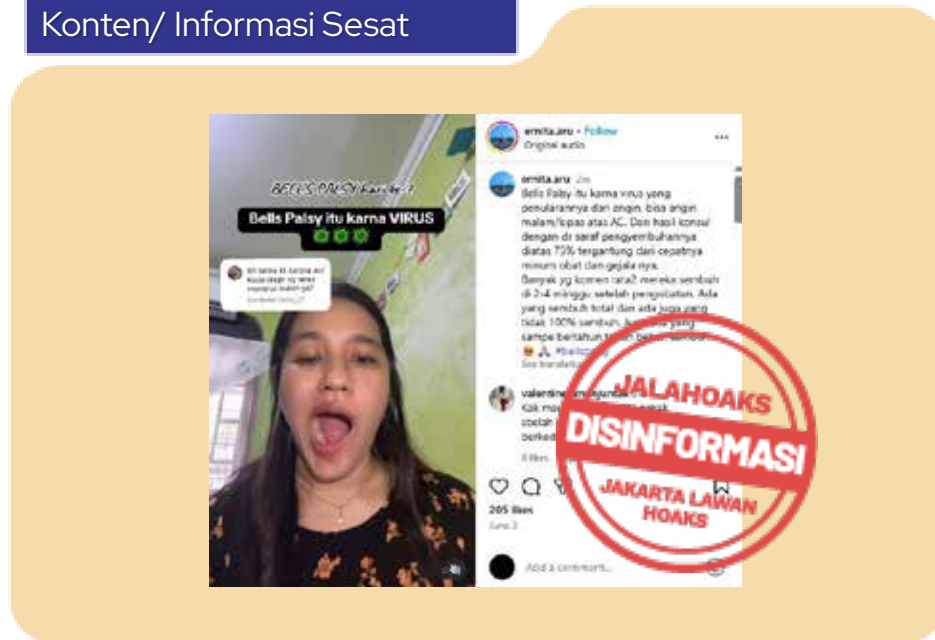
Konten/ Informasi Sesat

BELLS PALSY hari ke-1

Bells Palsy itu karna VIRUS

ernita.aru • Follow
Original audio

ernita.aru 2w
Bells Palsy itu karna virus yang penularannya dari angin, bisa angin malam/lopas atas AC. Dan hasil konsul dengan dr saraf pengyembuhannya diatas 75% tergantung dari cepatnya minum obat dan gejala nya.
Banyak yg komen rata2 mereka sembuh di 2-4 minggu setelah pengobatan. Ada yang sembuh total dan ada juga yang tidak 100% sembuh, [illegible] yang sampe bertahun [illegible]
See translation

valentine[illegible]
Kak mo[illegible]
sbelah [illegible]
berked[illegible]
6 likes

205 likes
June 3

Add a comment...

JALAHOAKS
DISINFORMASI
JAKARTA LAWAN HOAKS